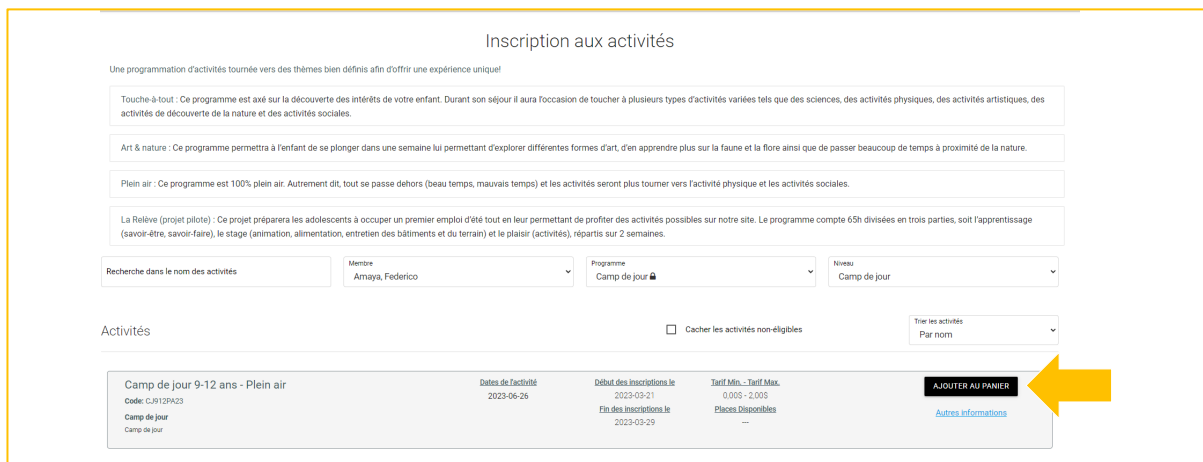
Inscription aux activités

Une programmation d'activités tournée vers des thèmes bien définis afin d'offrir une expérience unique!

Touche-à-tout : Ce programme est axé sur la découverte des intérêts de votre enfant. Durant son séjour il aura l'occasion de toucher à plusieurs types d'activités variées tels que des sciences, des activités physiques, des activités artistiques, des activités de découverte de la nature et des activités sociales.

Art & nature : Ce programme permettra à l'enfant de se plonger dans une semaine lui permettant d'explorer différentes formes d'art, d'en apprendre plus sur la faune et la flore ainsi que de passer beaucoup de temps à proximité de la nature.

Plein air : Ce programme est 100% plein air. Autrement dit, tout se passe dehors (beau temps, mauvais temps) et les activités seront plus tourner vers l'activité physique et les activités sociales.

La Relève (projet pilote) : Ce projet préparera les adolescents à occuper un premier emploi d'été tout en leur permettant de profiter des activités possibles sur notre site. Le programme compte 65h divisées en trois parties, soit l'apprentissage (savoir-être, savoir-faire), le stage (animation, alimentation, entretien des bâtiments et du terrain) et le plaisir (activités), répartis sur 2 semaines.

Recherche dans le nom des activités

Membre
Amaya, Federico

Programme
Camp de jour

Niveau
Camp de jour

Activités

Cacher les activités non-éligibles

Trier les activités
Par nom

Camp de jour 9-12 ans - Plein air
Code: CJ912PA23
Camp de jour
Camp de jour

Dates de l'activité
2023-06-26

Début des inscriptions le
2023-03-21
Fin des inscriptions le
2023-03-29

Tarif Min. - Tarif Max.
0,00$ - 2,00$
Places Disponibles
---

AJOUTER AU PANIER
Autres informations